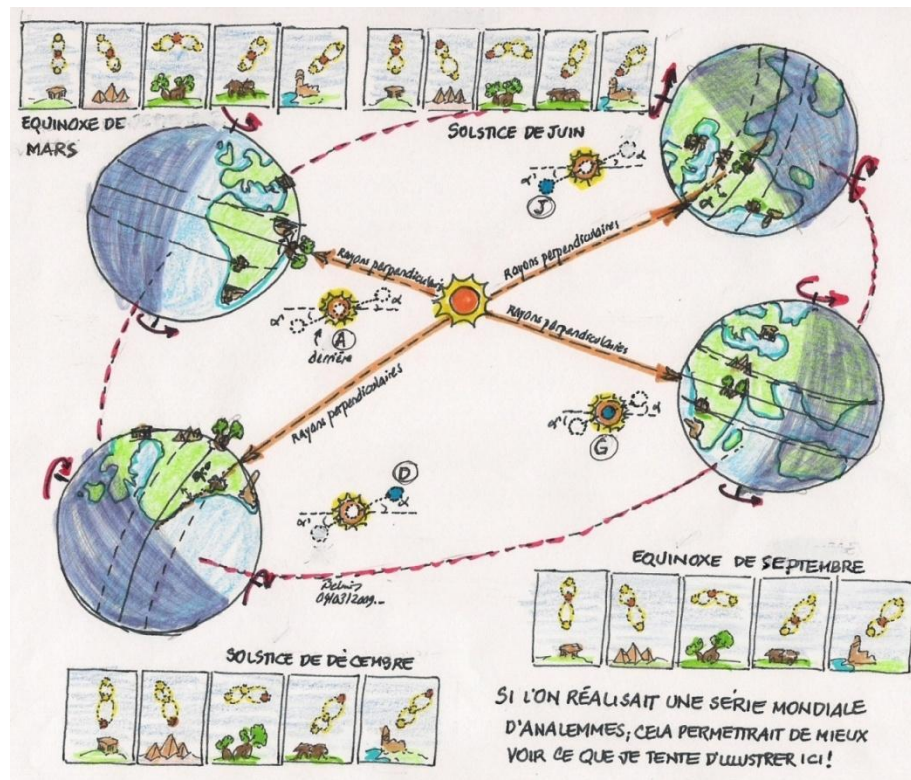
EQUINOXE DE MARS

SOLSTICE DE JUIN

Rayons perpendiculaires

Rayons perpendiculaires

Rayons perpendiculaires

Rayons perpendiculaires

$\alpha'$ J $\alpha$

$\alpha'$ A $\alpha$

derrière

$\alpha'$ G $\alpha$

$\alpha'$ D $\alpha$

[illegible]
04/03/2009

EQUINOXE DE SEPTEMBRE

SOLSTICE DE DÉCEMBRE

SI L'ON RÉALISAIT UNE SÉRIE MONDIALE D'ANALEMMES, CELA PERMETTRAIT DE MIEUX VOIR CE QUE JE TENTE D'ILLUSTRER ICI!